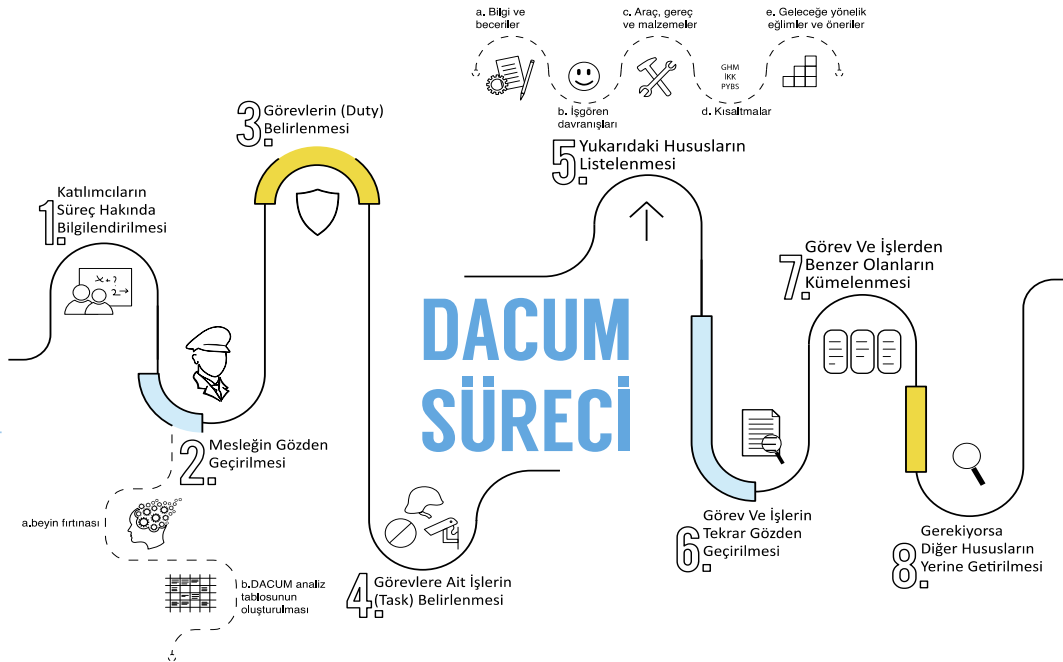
a. Bilgi ve beceriler

b. İşgören davranışları

c. Araç, gereç ve malzemeler

GHM
İKK
PYBS

d. Kısaltmalar

e. Geleceğe yönelik eğilimler ve öneriler

3. Görevlerin (Duty) Belirlenmesi

5. Yukarıdaki Hususların Listelenmesi

1. Katılımcıların Süreç Hakında Bilgilendirilmesi

$x+?$
$2\rightarrow$

7. Görev Ve İşlerden Benzer Olanların Kümelenmesi

DACUM SÜRECİ

2. Mesleğin Gözden Geçirilmesi

a.beyin fırtınası

b.DACUM analiz tablosunun oluşturulması

4. Görevlere Ait İşlerin (Task) Belirlenmesi

6. Görev Ve İşlerin Tekrar Gözden Geçirilmesi

8. Gerekiyorsa Diğer Hususların Yerine Getirilmesi